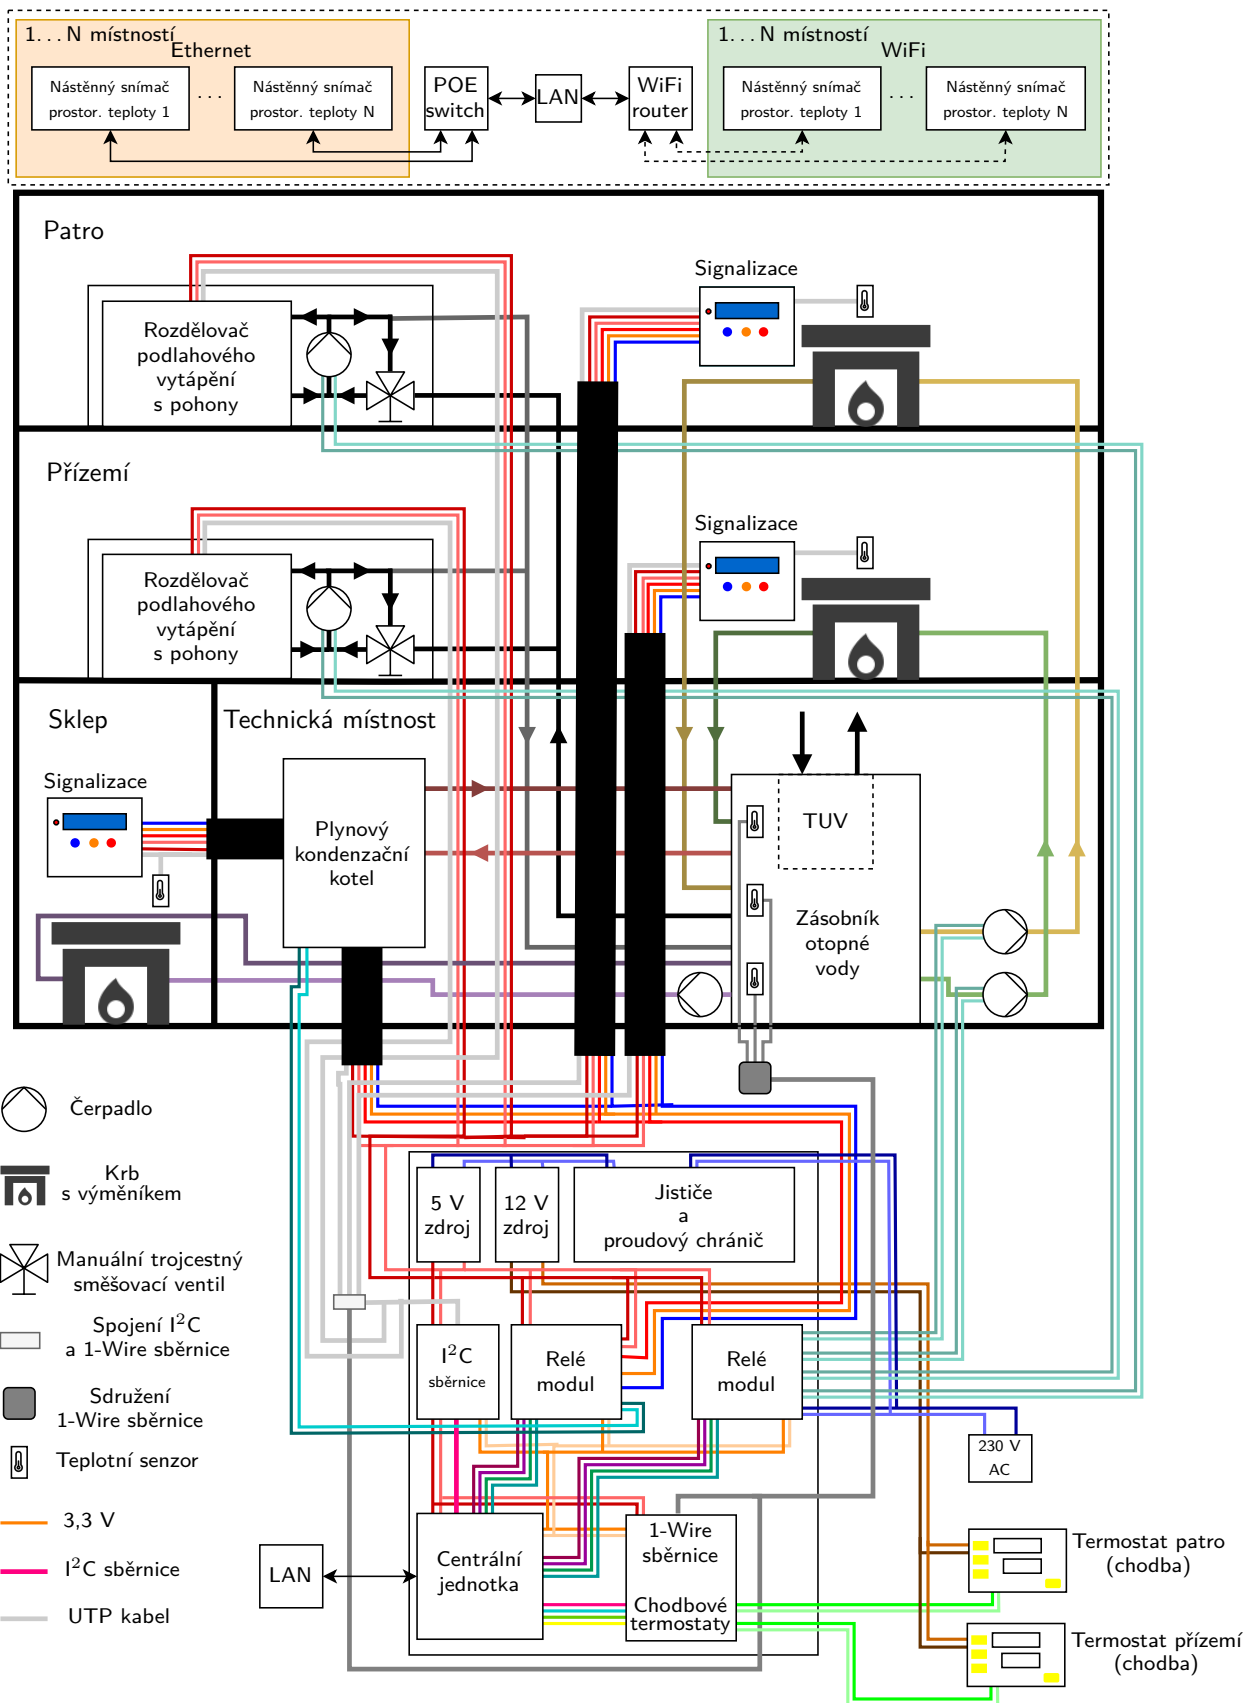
1. . . N místností
Ethernet
Nástěnný snímač prostor. teploty 1
. . .
Nástěnný snímač prostor. teploty N
POE switch
LAN
WiFi router
1. . . N místností
WiFi
Nástěnný snímač prostor. teploty 1
. . .
Nástěnný snímač prostor. teploty N

Patro
Rozdělovač podlahového vytápění s pohony
Signalizace

Přízemí
Rozdělovač podlahového vytápění s pohony
Signalizace

Sklep
Signalizace
Technická místnost
Plynový kondenzační kotel
TUV
Zásobník otopné vody

Čerpadlo
Krb s výměníkem
Manuální trojcestný směšovací ventil
Spojení I$^2$C a 1-Wire sběrnice
Sdružení 1-Wire sběrnice
Teplotní senzor
3,3 V
I$^2$C sběrnice
UTP kabel

5 V zdroj
12 V zdroj
Jističe a proudový chránič
I$^2$C sběrnice
Relé modul
Relé modul
230 V AC
LAN
Centrální jednotka
1-Wire sběrnice
Chodbové termostaty
Termostat patro (chodba)
Termostat přízemí (chodba)